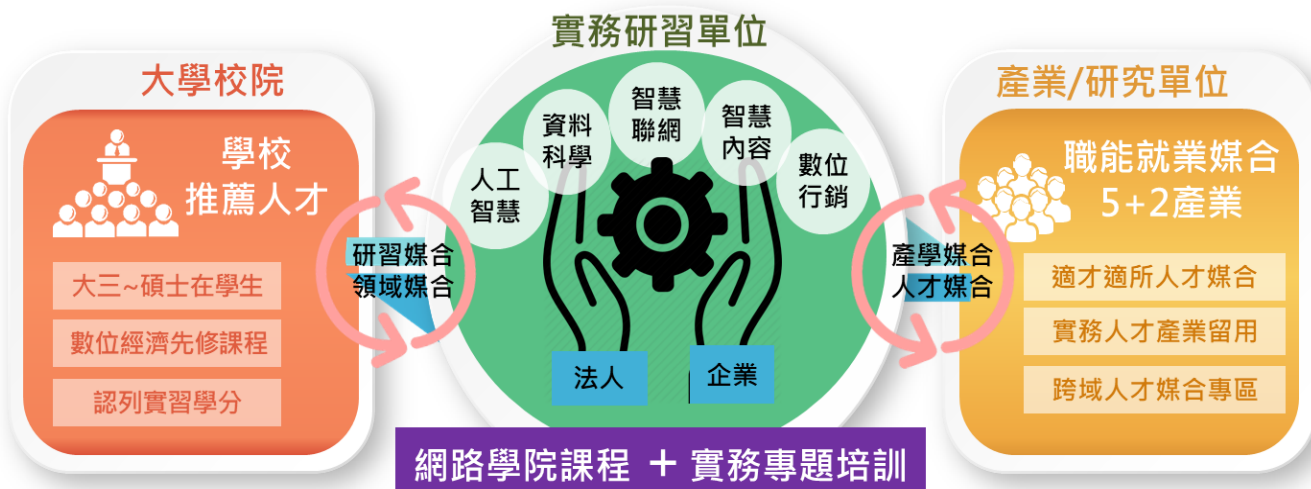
實務研習單位

大學校院

學校
推薦人才

大三~碩士在學生

數位經濟先修課程

認列實習學分

研習媒合
領域媒合

人工
智慧

資料
科學

智慧
聯網

智慧
內容

數位
行銷

法人

企業

產業/研究單位

職能就業媒合
5+2產業

產學媒合
人才媒合

適才適所人才媒合

實務人才產業留用

跨域人才媒合專區

網路學院課程 ＋ 實務專題培訓